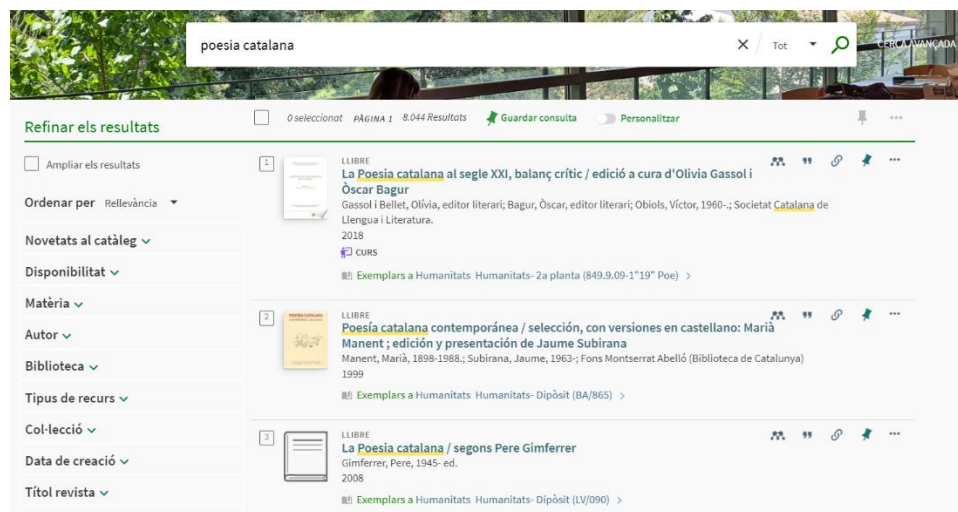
poesia catalana

Tot

CERCA AVANÇADA

Refinar els resultats

0 seleccionat PÀGINA 1 8.044 Resultats Guardar consulta Personalitzar

Ampliar els resultats

Ordenar per Rellevància

Novetats al catàleg

Disponibilitat

Matèria

Autor

Biblioteca

Tipus de recurs

Col·lecció

Data de creació

Títol revista

1
LLIBRE
La Poesia catalana al segle XXI, balanç crític / edició a cura d'Olivia Gassol i Òscar Bagur
Gassol i Bellet, Olívia, editor literari; Bagur, Òscar, editor literari; Obiols, Víctor, 1960-.; Societat Catalana de Llengua i Literatura.
2018
CURS
Exemplars a Humanitats Humanitats- 2a planta (849.9.09-1"19" Poe) >

2
LLIBRE
Poesía catalana contemporánea / selección, con versiones en castellano: Marià Manent ; edición y presentación de Jaume Subirana
Manent, Marià, 1898-1988.; Subirana, Jaume, 1963-; Fons Montserrat Abelló (Biblioteca de Catalunya)
1999
Exemplars a Humanitats Humanitats- Dipòsit (BA/865) >

3
LLIBRE
La Poesia catalana / segons Pere Gimferrer
Gimferrer, Pere, 1945- ed.
2008
Exemplars a Humanitats Humanitats- Dipòsit (LV/090) >